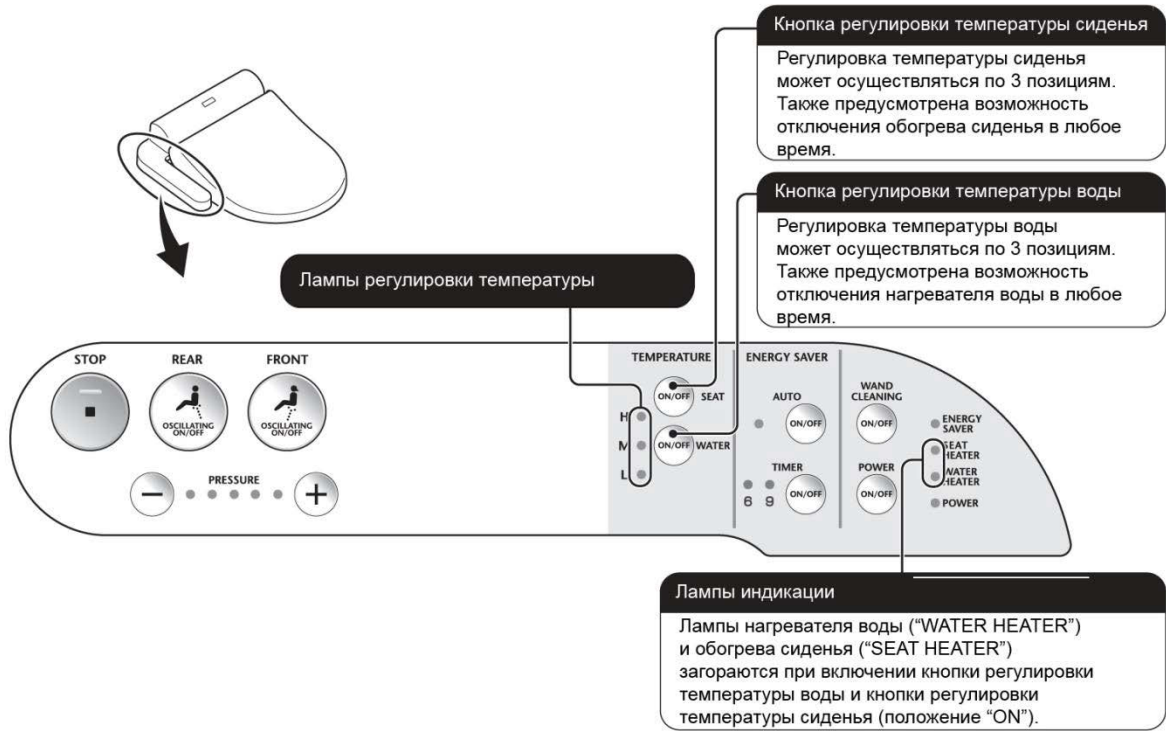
Кнопка регулировки температуры сиденья

Регулировка температуры сиденья может осуществляться по 3 позициям. Также предусмотрена возможность отключения обогрева сиденья в любое время.

Кнопка регулировки температуры воды

Регулировка температуры воды может осуществляться по 3 позициям. Также предусмотрена возможность отключения нагревателя воды в любое время.

Лампы регулировки температуры

STOP

REAR

OSCILLATING ON/OFF

FRONT

OSCILLATING ON/OFF

PRESSURE

TEMPERATURE

ON/OFF SEAT

H

M

L

ON/OFF WATER

ENERGY SAVER

AUTO

ON/OFF

TIMER

6 9

ON/OFF

WAND CLEANING

ON/OFF

POWER

ON/OFF

ENERGY SAVER

SEAT HEATER

WATER HEATER

POWER

Лампы индикации

Лампы нагревателя воды ("WATER HEATER") и обогрева сиденья ("SEAT HEATER") загораются при включении кнопки регулировки температуры воды и кнопки регулировки температуры сиденья (положение "ON").